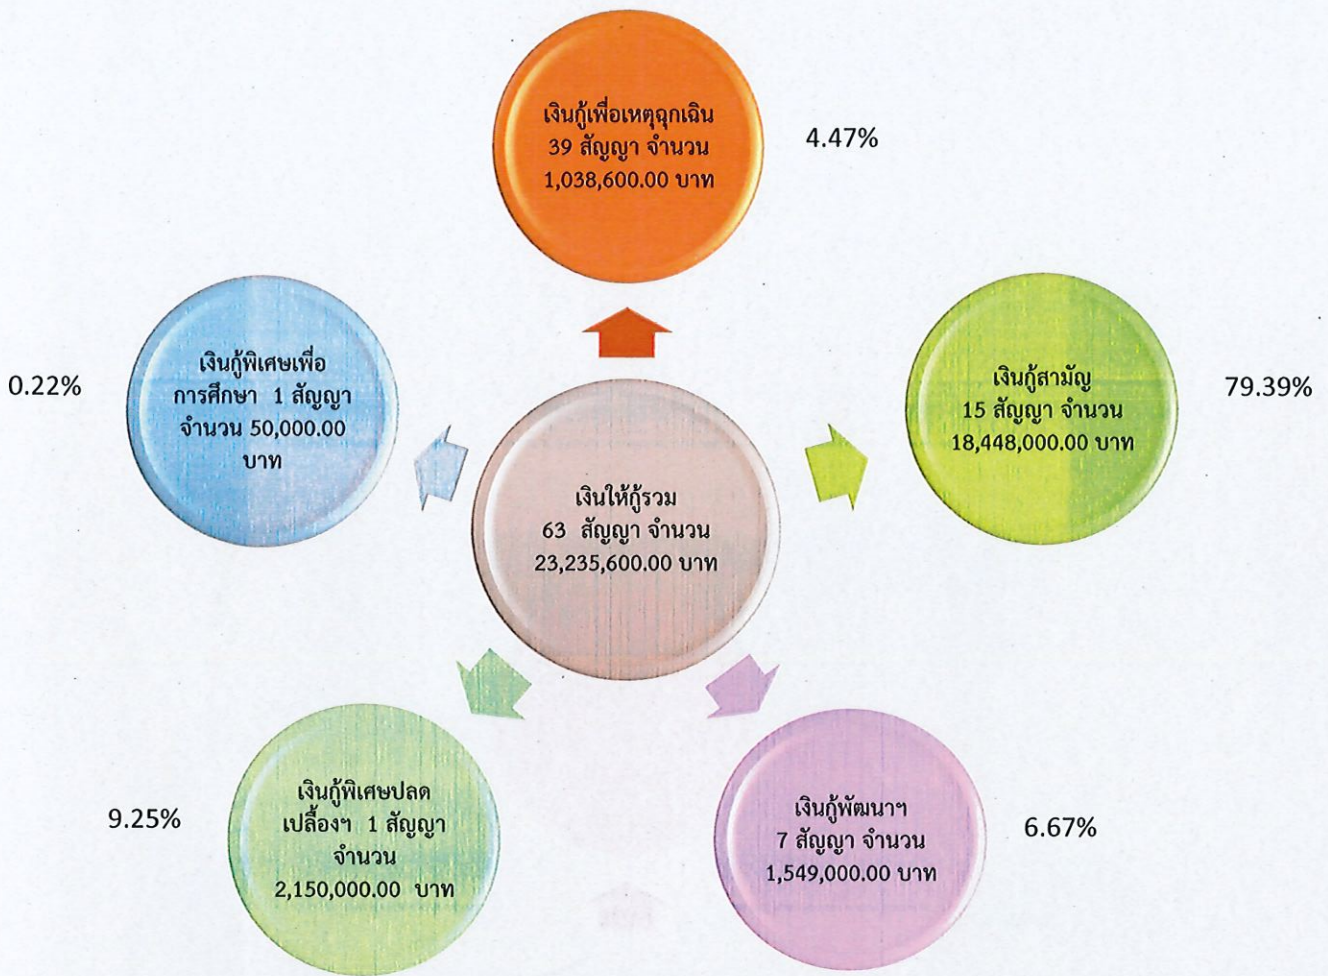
เงินกู้เพื่อเหตุฉุกเฉิน
39 สัญญา จำนวน
1,038,600.00 บาท

4.47%

0.22%

เงินกู้พิเศษเพื่อการศึกษา 1 สัญญา จำนวน 50,000.00 บาท

เงินกู้สามัญ
15 สัญญา จำนวน
18,448,000.00 บาท

79.39%

เงินให้กู้รวม
63 สัญญา จำนวน
23,235,600.00 บาท

9.25%

เงินกู้พิเศษปลดเปลื้องฯ 1 สัญญา จำนวน 2,150,000.00 บาท

เงินกู้พัฒนาฯ
7 สัญญา จำนวน
1,549,000.00 บาท

6.67%